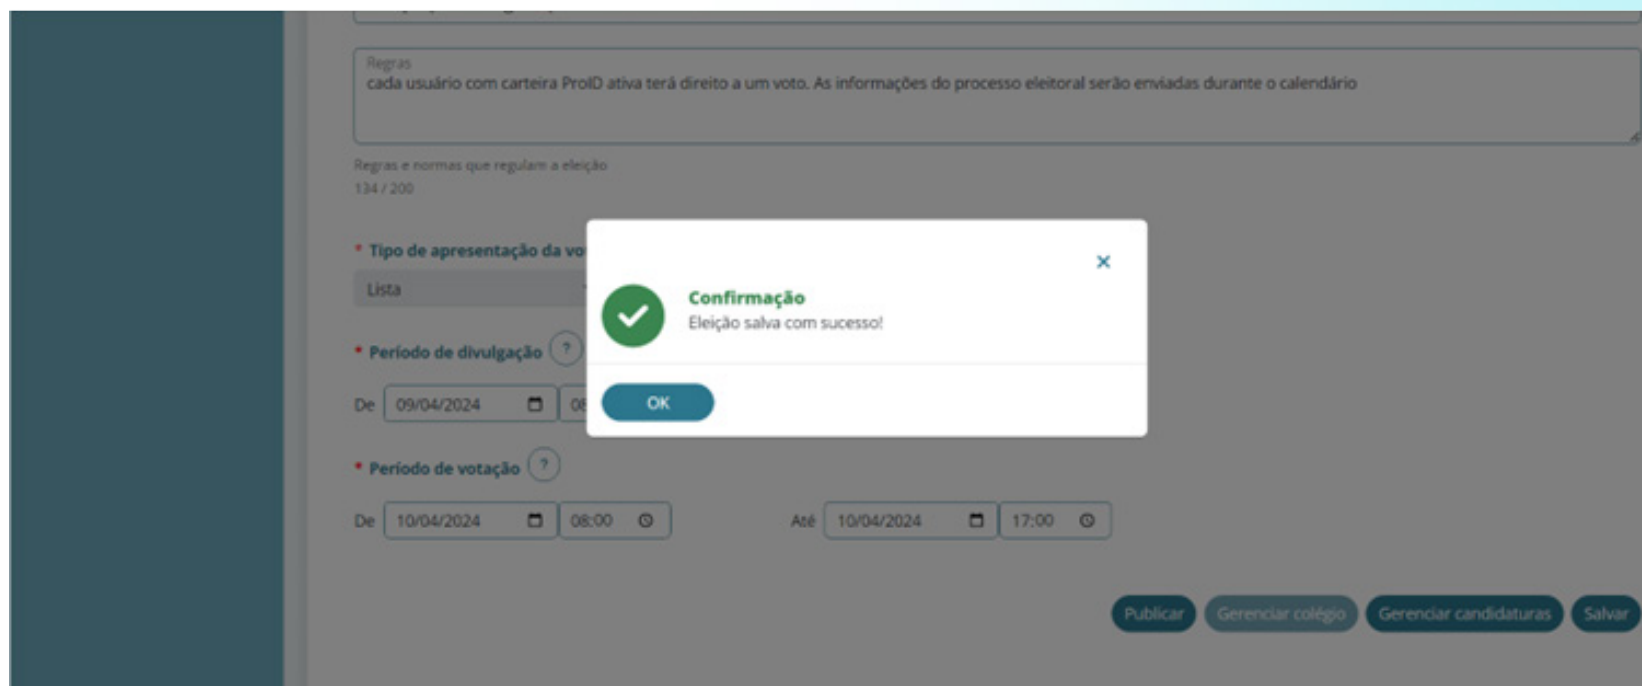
Regras
cada usuário com carteira ProID ativa terá direito a um voto. As informações do processo eleitoral serão enviadas durante o calendário

Regras e normas que regulam a eleição
134 / 200

* Tipo de apresentação da vo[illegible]

Lista

* Período de divulgação ?

De 09/04/2024 0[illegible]

Confirmação
Eleição salva com sucesso!

OK

* Período de votação ?

De 10/04/2024 08:00 Até 10/04/2024 17:00

Publicar Gerenciar colégio Gerenciar candidaturas Salvar